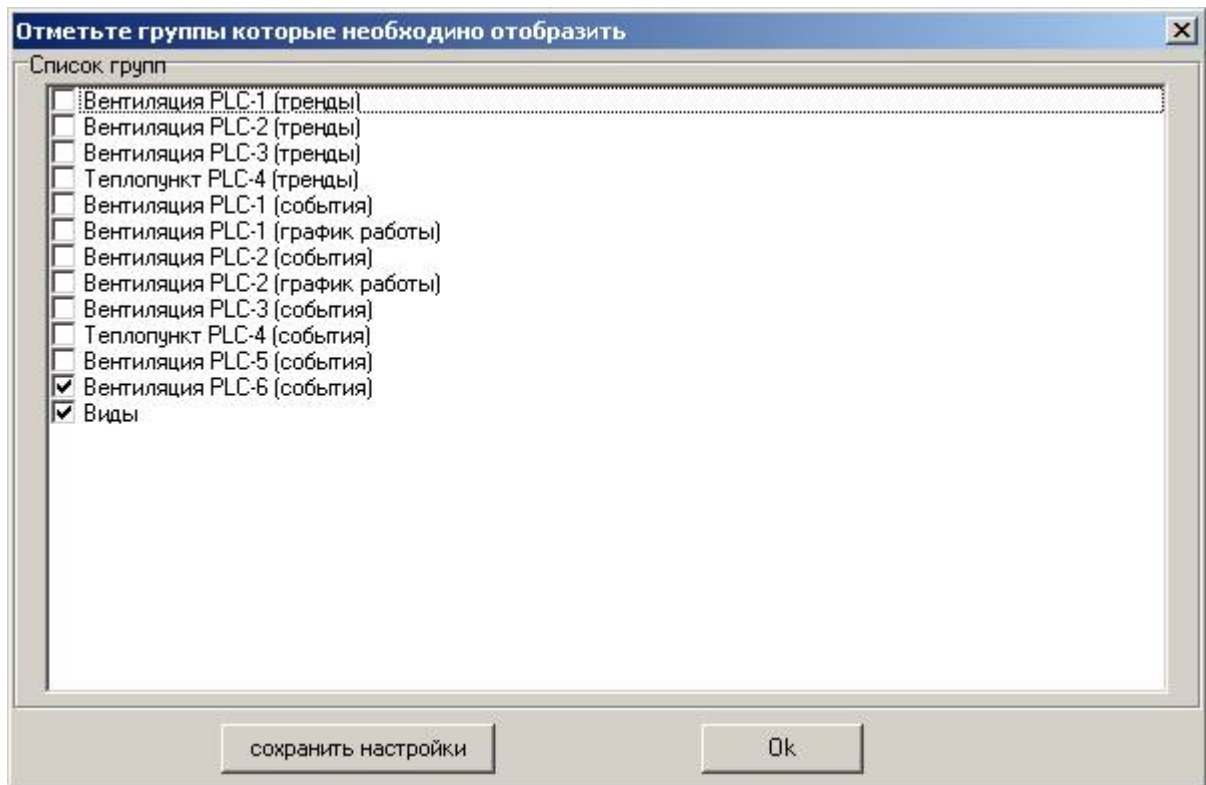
Отметьте группы которые необходино отобразить

Список групп

Вентиляция PLC-1 (тренды)
Вентиляция PLC-2 (тренды)
Вентиляция PLC-3 (тренды)
Теплопункт PLC-4 (тренды)
Вентиляция PLC-1 (события)
Вентиляция PLC-1 (график работы)
Вентиляция PLC-2 (события)
Вентиляция PLC-2 (график работы)
Вентиляция PLC-3 (события)
Теплопункт PLC-4 (события)
Вентиляция PLC-5 (события)
Вентиляция PLC-6 (события)
Виды

сохранить настройки

Ok